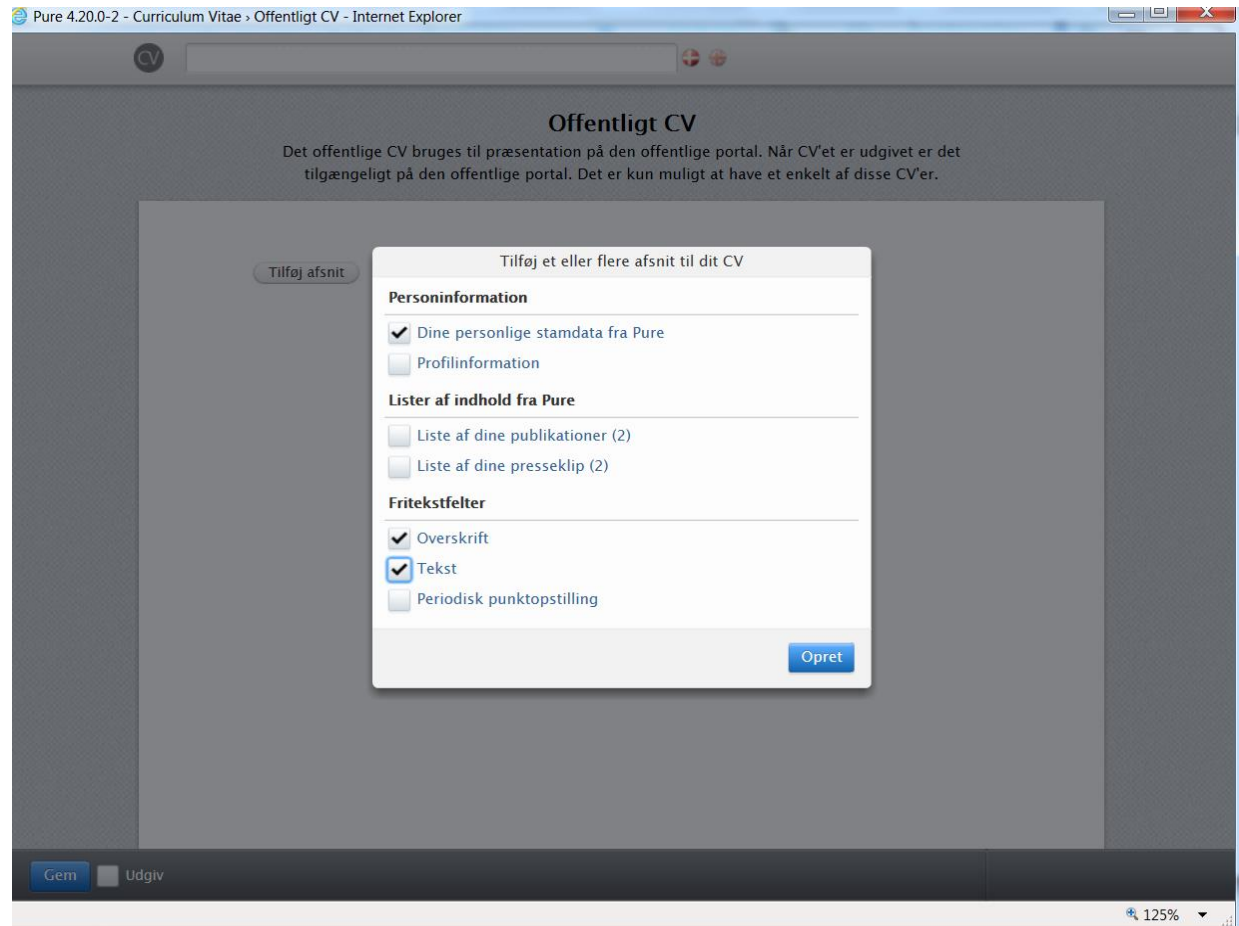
Pure 4.20.0-2 - Curriculum Vitae › Offentligt CV - Internet Explorer

CV

Offentligt CV

Det offentlige CV bruges til præsentation på den offentlige portal. Når CV'et er udgivet er det tilgængeligt på den offentlige portal. Det er kun muligt at have et enkelt af disse CV'er.

Tilføj afsnit

Tilføj et eller flere afsnit til dit CV

Personinformation

Dine personlige stamdata fra Pure

Profilinformation

Lister af indhold fra Pure

Liste af dine publikationer (2)

Liste af dine presseklip (2)

Fritekstfelter

Overskrift

Tekst

Periodisk punktopstilling

Opret

Gem Udgiv

125%